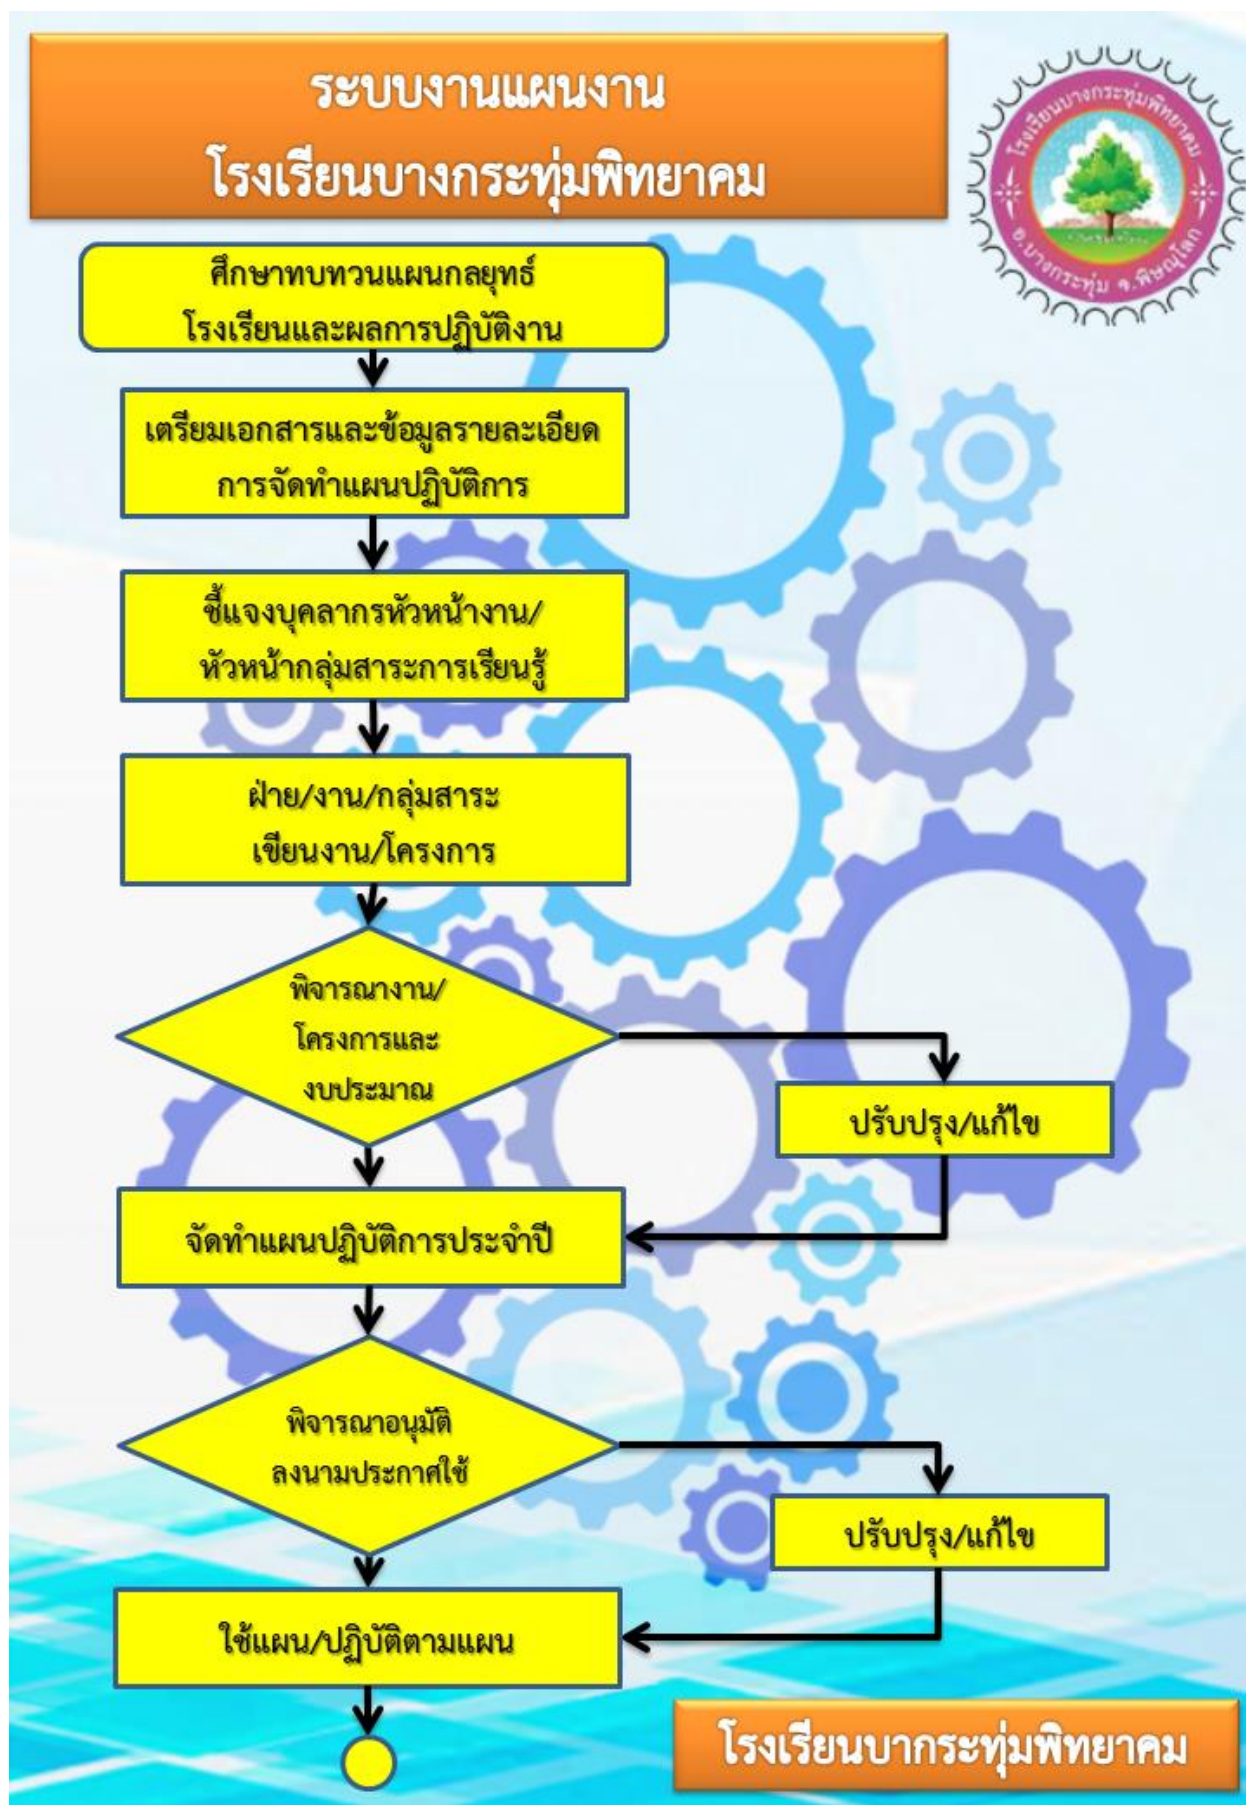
ระบบงานแผนงาน
โรงเรียนบางกระทุ่มพิทยาคม

โรงเรียนบางกระทุ่มพิทยาคม
อ.บางกระทุ่ม จ.พิษณุโลก

ศึกษาทบทวนแผนกลยุทธ์
โรงเรียนและผลการปฏิบัติงาน

เตรียมเอกสารและข้อมูลรายละเอียด
การจัดทำแผนปฏิบัติการ

ชี้แจงบุคลากรหัวหน้างาน/
หัวหน้ากลุ่มสาระการเรียนรู้

ฝ่าย/งาน/กลุ่มสาระ
เขียนงาน/โครงการ

พิจารณางาน/
โครงการและ
งบประมาณ

ปรับปรุง/แก้ไข

จัดทำแผนปฏิบัติการประจำปี

พิจารณาอนุมัติ
ลงนามประกาศใช้

ปรับปรุง/แก้ไข

ใช้แผน/ปฏิบัติตามแผน

โรงเรียนบากระทุ่มพิทยาคม